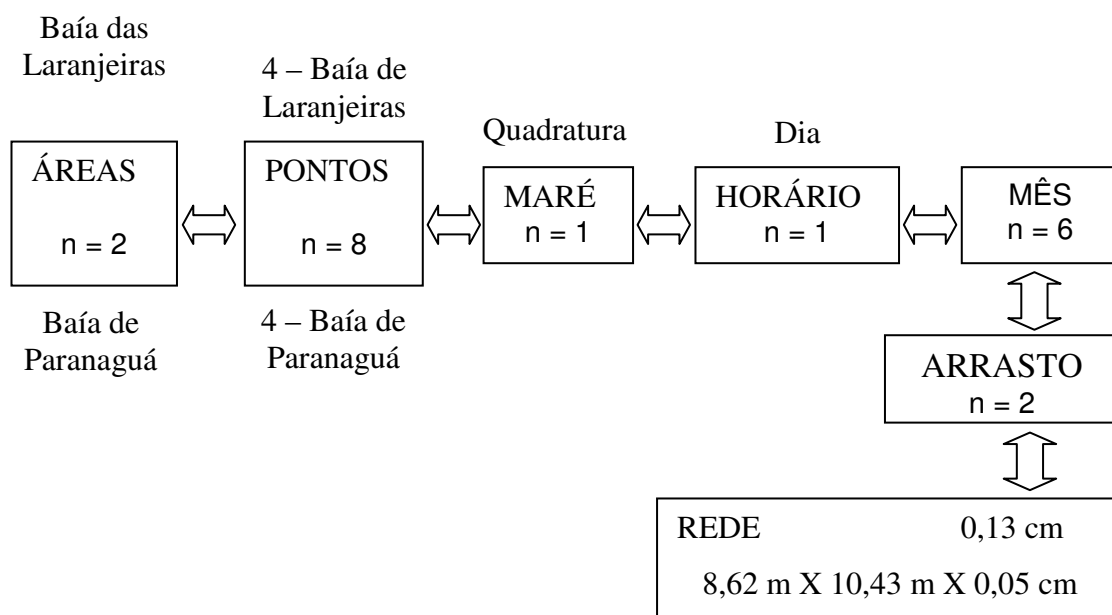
Baía das Laranjeiras

4 – Baía de Laranjeiras

Quadratura

Dia

ÁREAS
n = 2

PONTOS
n = 8

MARÉ
n = 1

HORÁRIO
n = 1

MÊS
n = 6

Baía de Paranaguá

4 – Baía de Paranaguá

ARRASTO
n = 2

REDE 0,13 cm
8,62 m X 10,43 m X 0,05 cm